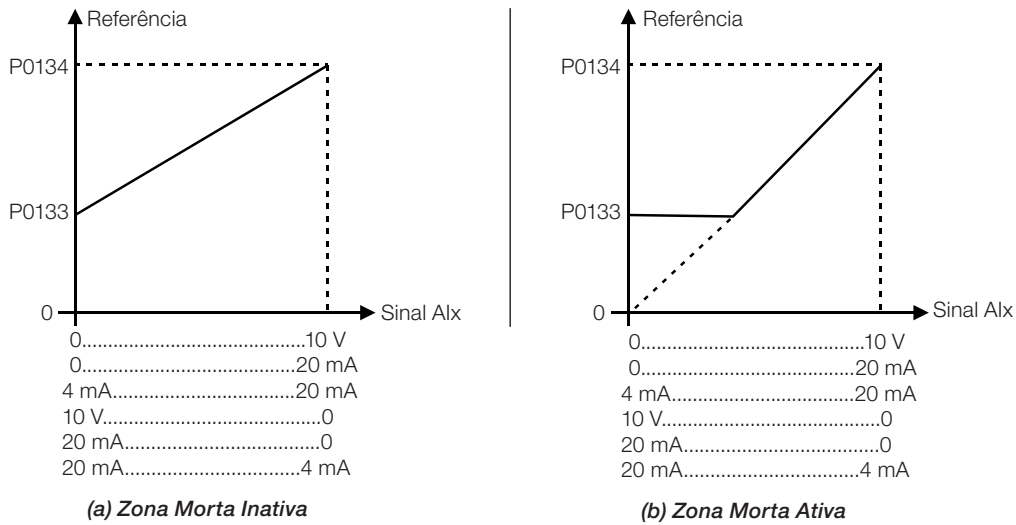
Referência

P0134

P0133

0

Sinal AIx

0..........................................10 V
0.......................................20 mA
4 mA.................................20 mA
10 V.......................................0
20 mA....................................0
20 mA................................4 mA

(a) Zona Morta Inativa

Referência

P0134

P0133

0

Sinal AIx

0..........................................10 V
0.......................................20 mA
4 mA.................................20 mA
10 V.......................................0
20 mA....................................0
20 mA................................4 mA

(b) Zona Morta Ativa